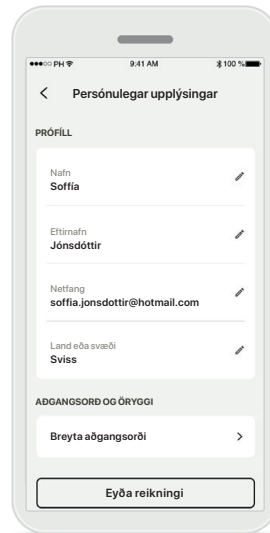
●●●○○ PH
9:41 AM
100 %

Persónulegar upplýsingar

PRÓFÍLL

Nafn
Soffía

Eftirnafn
Jónsdóttir

Netfang
soffia.jonsdottir@hotmail.com

Land eða svæði
Sviss

AÐGANGSORÐ OG ÖRYGGI

Breyta aðgangsorði

Eyða reikningi